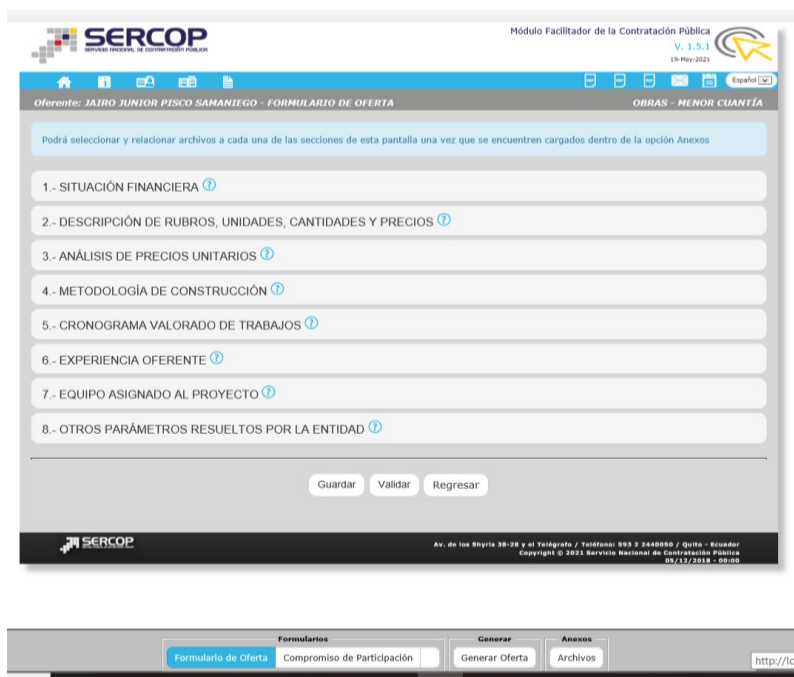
SERCOP
SERVICIO NACIONAL DE CONTRATACIÓN PÚBLICA

Módulo Facilitador de la Contratación Pública
V. 1.5.1
19-May-2021

Español

Oferente: JAIRO JUNIOR PISCO SAMANIEGO - FORMULARIO DE OFERTA
OBRAS - MENOR CUANTÍA

Podrá seleccionar y relacionar archivos a cada una de las secciones de esta pantalla una vez que se encuentren cargados dentro de la opción Anexos

1.- SITUACIÓN FINANCIERA

2.- DESCRIPCIÓN DE RUBROS, UNIDADES, CANTIDADES Y PRECIOS

3.- ANÁLISIS DE PRECIOS UNITARIOS

4.- METODOLOGÍA DE CONSTRUCCIÓN

5.- CRONOGRAMA VALORADO DE TRABAJOS

6.- EXPERIENCIA OFERENTE

7.- EQUIPO ASIGNADO AL PROYECTO

8.- OTROS PARÁMETROS RESUELTOS POR LA ENTIDAD

Guardar
Validar
Regresar

SERCOP

Av. de los Shyris 38-28 y el Telégrafo / Teléfono: 593 2 2440050 / Quito - Ecuador
Copyright © 2021 Servicio Nacional de Contratación Pública
05/12/2018 - 00:00

Formularios
Formulario de Oferta
Compromiso de Participación
Generar
Generar Oferta
Anexos
Archivos
http://lo